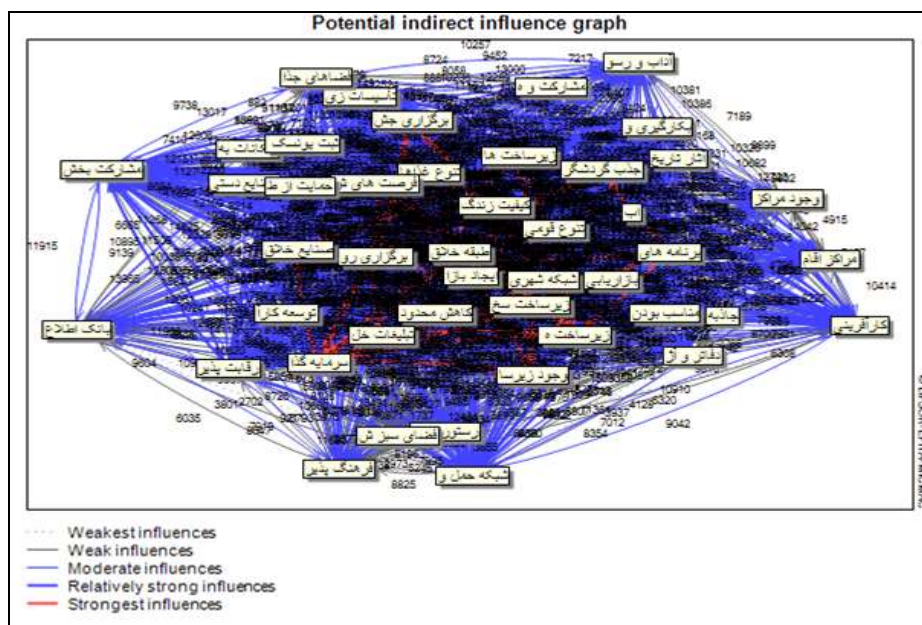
Potential indirect influence graph

10257
9724
9452
7217
آداب و رسو
13000
فضاهای جذا
مشارکت و ه
10361
9738
13017
تاسیسات زی
10386
7189
برگزاری جش
بکارگیری و
ثبت پوشاک
آثار تاریخ
مشارکت بخش
زیرساخت ها
جذب گردشگر
تنوع غذا
وجود مراکز
فرصت های ش
حمایت از ط
4915
کیفیت زندگ
آب
تنوع قومی
مراکز اقام
11915
صنایع خلاق
برگزاری رو
طبقه خلاق
برنامه های
6685
10414
ایجاد بازا
شبکه شهری
بازاریابی
بانک اطلاع
توسعه کارا
زیرساخت س
کارآفرینی
کاهش محدود
جاذبه
مناسب بودن
تبلیغات حل
زیرساخت ه
سرمایه گذا
رقابت پذیر
دفاتر و آژ
وجود زیرسا
9034
10910
6035
3801
2702
4128
8320
9042
7012
8354
رستور
فضای سبز ش
فرهنگ پذیر
شبکه حمل و
8825

Weakest influences
Weak influences
Moderate influences
Relatively strong influences
Strongest influences